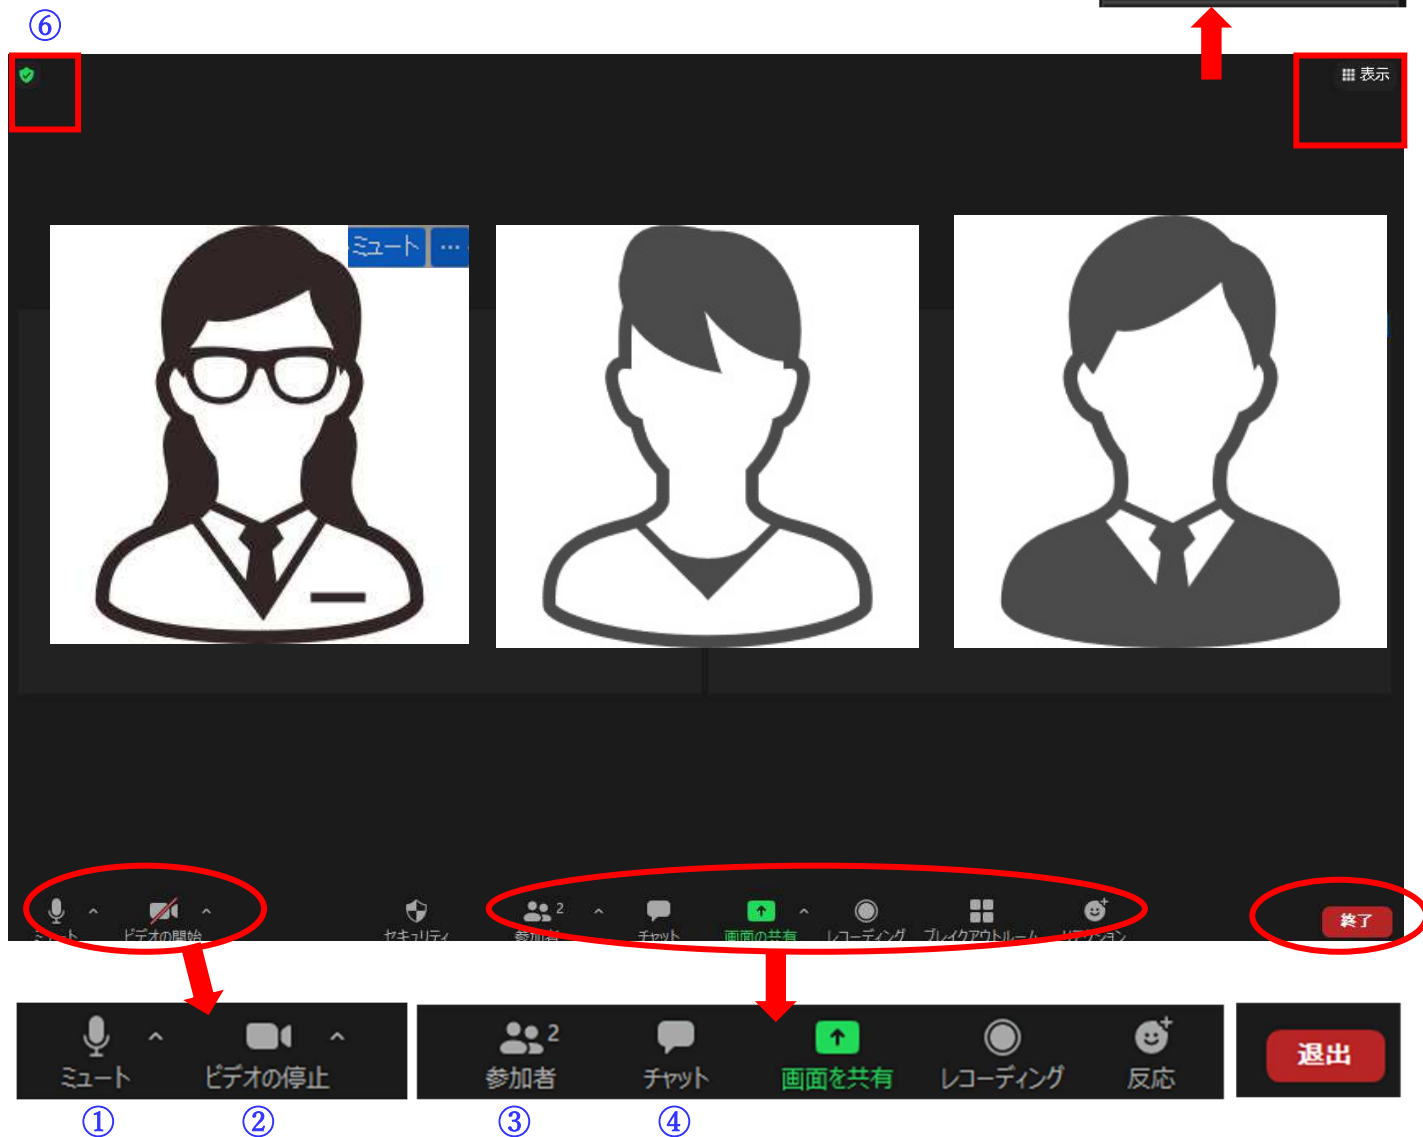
⑥

表示

ミュート ...

ミュート ビデオの開始 セキュリティ 参加者 2 チャット 画面の共有 レコーディング ブレイクアウトルーム リアクション 終了

ミュート ビデオの停止

参加者 2 チャット 画面を共有 レコーディング 反応

退出

① ② ③ ④